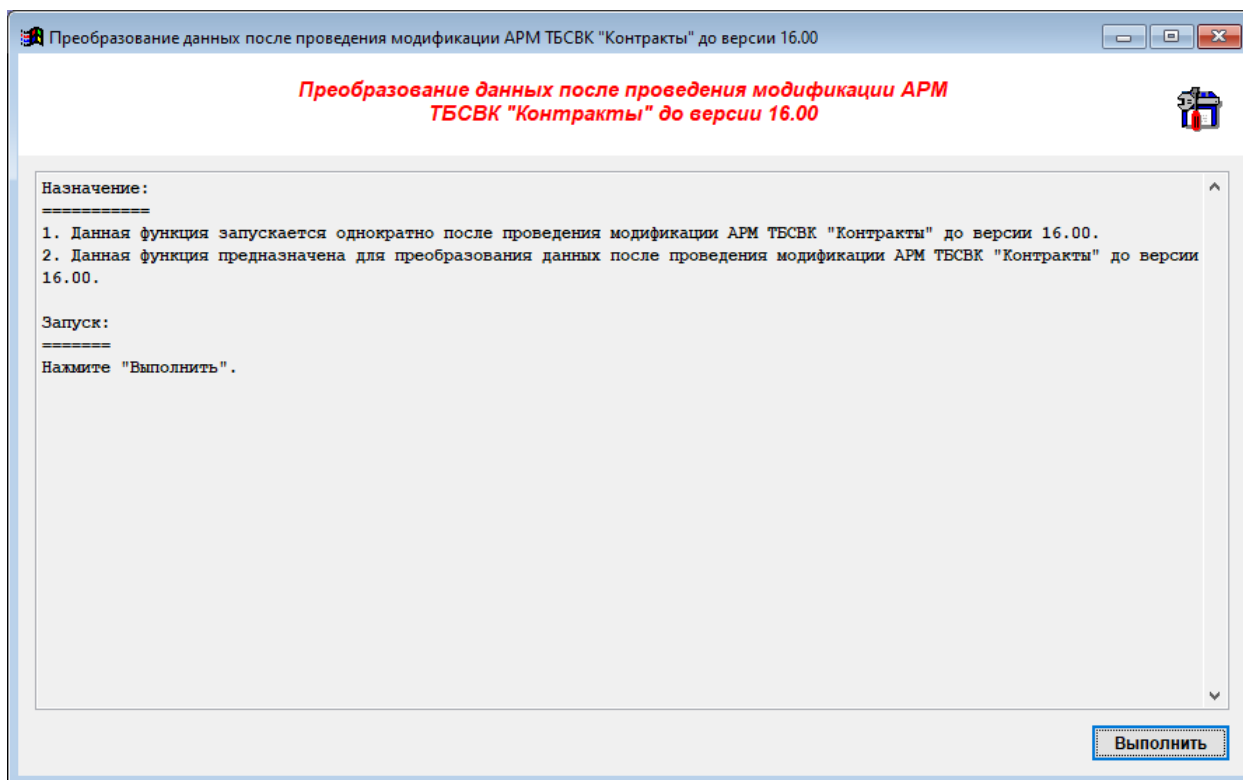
Преобразование данных после проведения модификации АРМ ТБСВК "Контракты" до версии 16.00

Преобразование данных после проведения модификации АРМ ТБСВК "Контракты" до версии 16.00

Назначение:
===========
1. Данная функция запускается однократно после проведения модификации АРМ ТБСВК "Контракты" до версии 16.00.
2. Данная функция предназначена для преобразования данных после проведения модификации АРМ ТБСВК "Контракты" до версии 16.00.

Запуск:
=======
Нажмите "Выполнить".

Выполнить